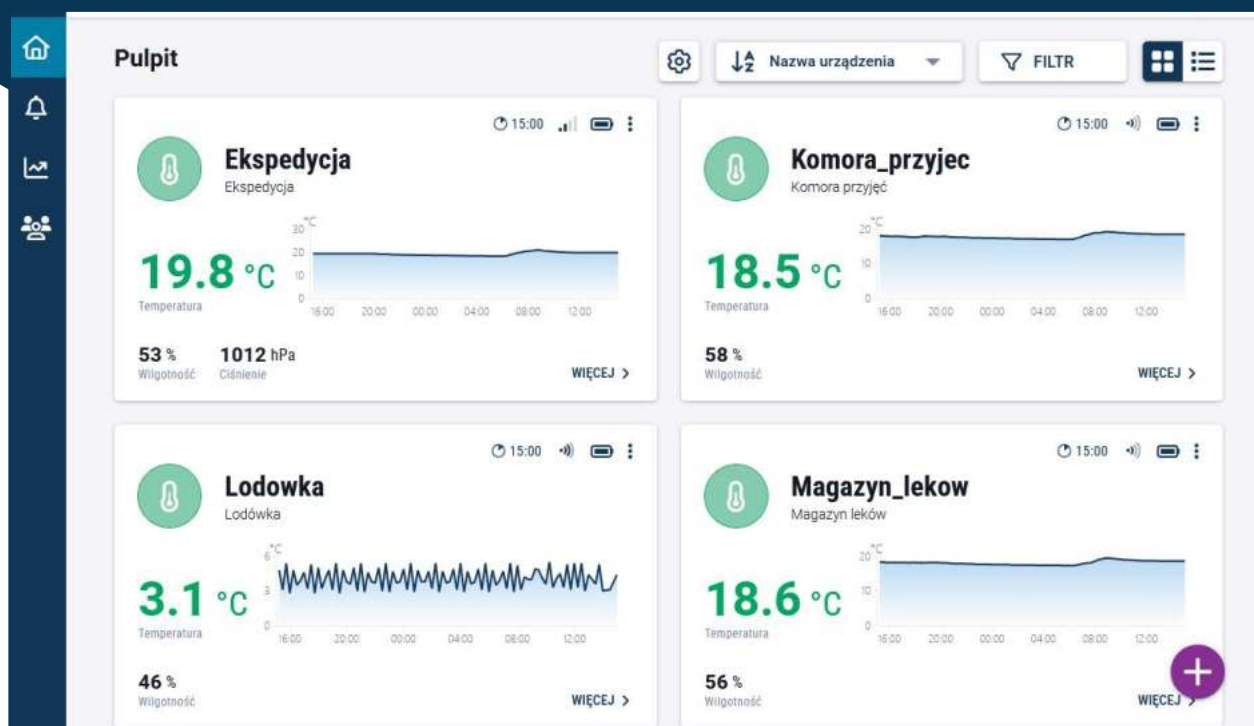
Pulpit

Nazwa urządzenia

FILTR

15:00

Ekspedycja
Ekspedycja

°C
30
20
10
0
16:00 20:00 00:00 04:00 08:00 12:00

19.8 °C
Temperatura

53 %
Wilgotność

1012 hPa
Ciśnienie

WIĘCEJ >

15:00

Komora_przyjec
Komora przyjęć

°C
20
10
0
16:00 20:00 00:00 04:00 08:00 12:00

18.5 °C
Temperatura

58 %
Wilgotność

WIĘCEJ >

15:00

Lodowka
Lodówka

°C
6
3
0
16:00 20:00 00:00 04:00 08:00 12:00

3.1 °C
Temperatura

46 %
Wilgotność

WIĘCEJ >

15:00

Magazyn_lekow
Magazyn leków

°C
20
10
0
16:00 20:00 00:00 04:00 08:00 12:00

18.6 °C
Temperatura

56 %
Wilgotność

WIĘCEJ >

+